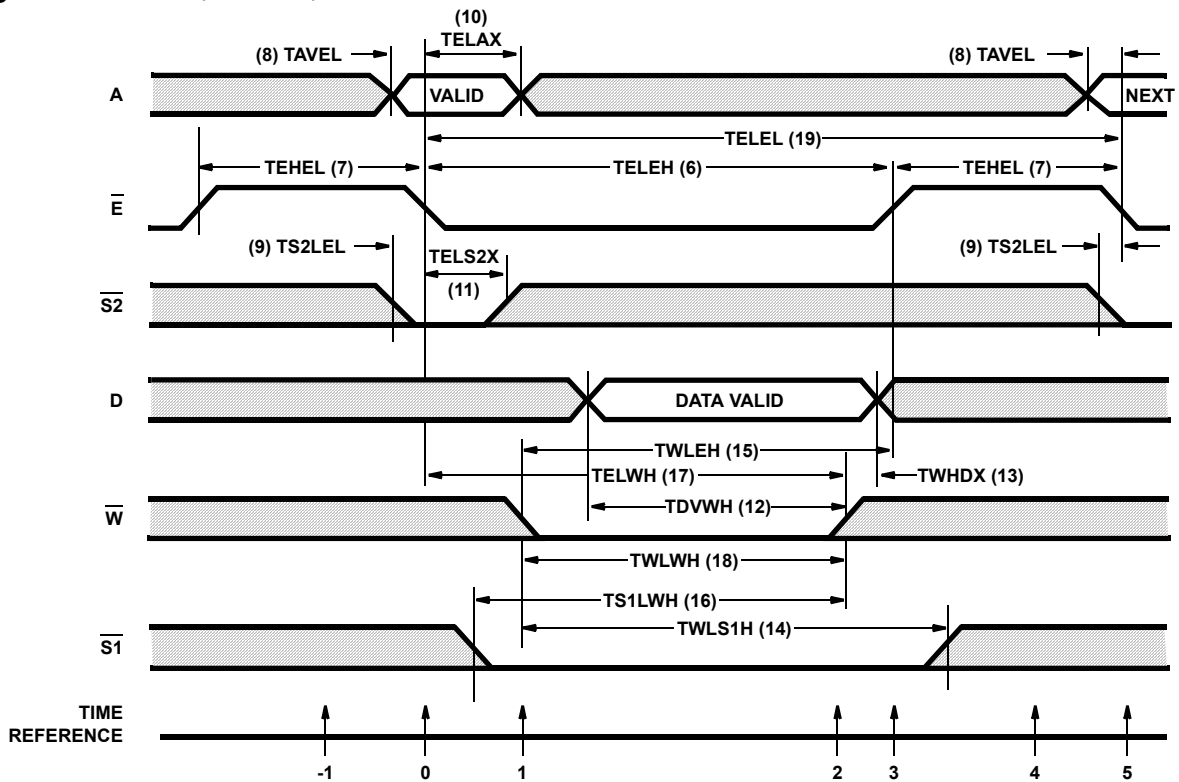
(10)
TELAX

(8) TAVEL

(8) TAVEL

A

VALID

NEXT

TELEL (19)

TEHEL (7)

TELEH (6)

TEHEL (7)

$\overline{E}$

(9) TS2LEL

TELS2X

(9) TS2LEL

(11)

$\overline{S2}$

D

DATA VALID

TWLEH (15)

TELWH (17)

TWHDX (13)

TDVWH (12)

$\overline{W}$

TWLWH (18)

TS1LWH (16)

TWLS1H (14)

$\overline{S1}$

TIME
REFERENCE

-1 0 1 2 3 4 5